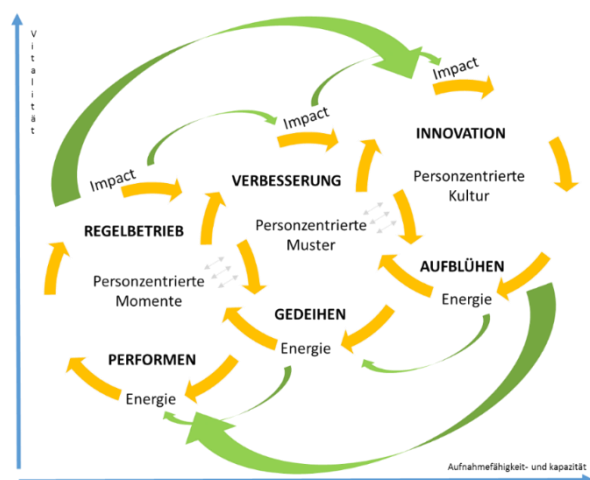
Vitalität

Impact

Impact

INNOVATION

Impact

Personzentrierte Kultur

VERBESSERUNG

REGELBETRIEB

Personzentrierte Muster

AUFBLÜHEN

Personzentrierte Momente

Energie

GEDEIHEN

Energie

PERFORMEN

Energie

Aufnahmefähigkeit- und kapazität